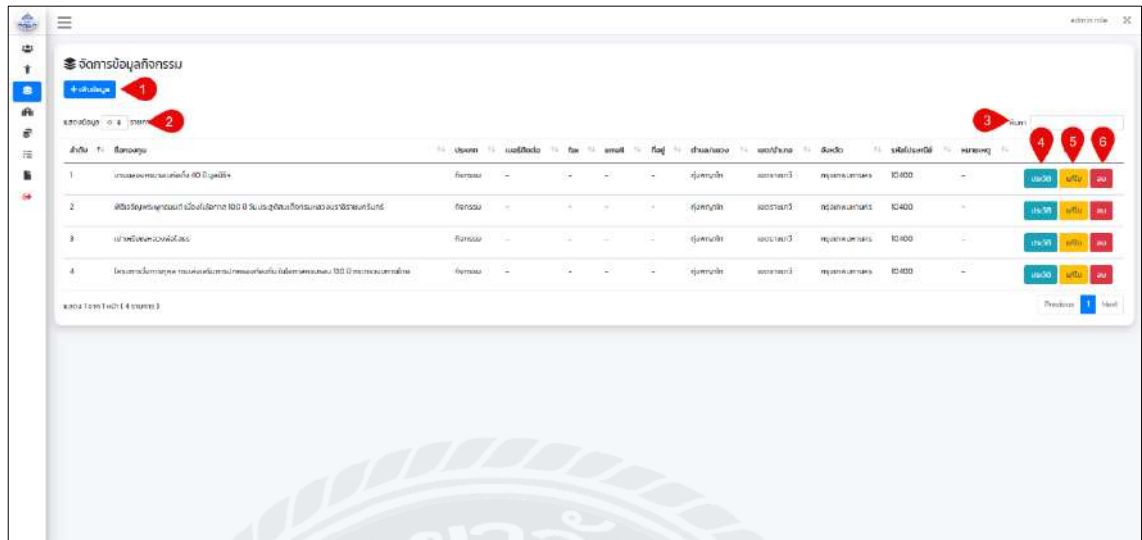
จัดการข้อมูลกิจกรรม

+ เพิ่มข้อมูล 1

แสดงข้อมูล 10 รายการ 2

3 ค้นหา

| ลำดับ | ชื่อกลุ่ม | ประเภท | เบอร์ติดต่อ | fax | email | ที่อยู่ | ตำบล/แขวง | อำเภอ/เขต | จังหวัด | รหัสไปรษณีย์ | หมายเหตุ | 4 5 6 |
|---|---|---|---|---|---|---|---|---|---|---|---|---|
| 1 | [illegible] | กิจกรรม | - | - | - | - | ทุ่งพญาไท | ราชเทวี | กรุงเทพมหานคร | 10400 | - | ประวัติ แก้ไข ลบ |
| 2 | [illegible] | กิจกรรม | - | - | - | - | ทุ่งพญาไท | ราชเทวี | กรุงเทพมหานคร | 10400 | - | ประวัติ แก้ไข ลบ |
| 3 | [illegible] | กิจกรรม | - | - | - | - | ทุ่งพญาไท | ราชเทวี | กรุงเทพมหานคร | 10400 | - | ประวัติ แก้ไข ลบ |
| 4 | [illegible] | กิจกรรม | - | - | - | - | ทุ่งพญาไท | ราชเทวี | กรุงเทพมหานคร | 10400 | - | ประวัติ แก้ไข ลบ |

แสดง 1 ถึง 1 จาก 1 ( 4 รายการ )

Previous 1 Next